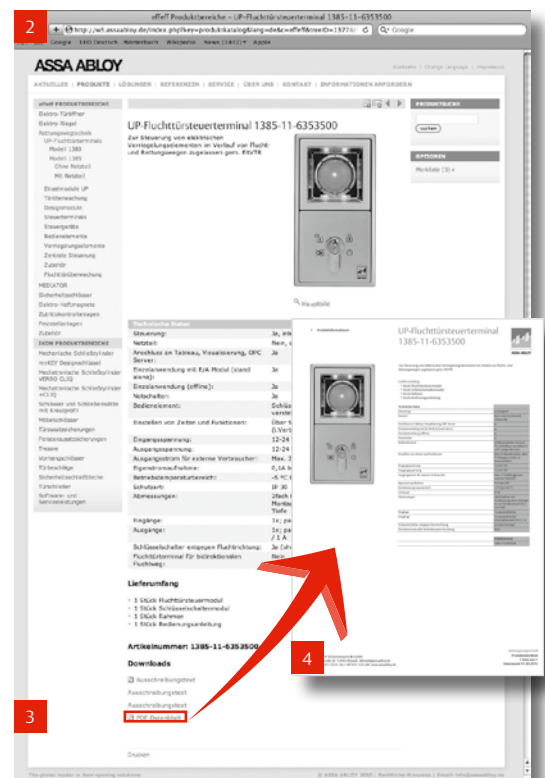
2

effeff Produktbereiche – UP-Fluchttürsteuerterminal 1385-11-6353500

http://wf.assaabloy.de/index.php?key=produktkatalog&lang=de&effeff&treeID=1327&

Google

ASSA ABLOY

AKTUELLES | PRODUKTE | LÖSUNGEN | REFERENZEN | SERVICE | ÜBER UNS | KONTAKT | INFORMATIONEN ANFORDERN

effeff PRODUKTBEREICHE
Elektro-Türöffner
Elektro-Riegel
Rettungswegtechnik
UP-Fluchttürterminals
Modell 1383
Modell 1385
Ohne Notstell
Mit Notstell
Einzelmodule UP
Türüberwachung
Designmodule
Steuerterminals
Steuergeräte
Bedienelemente
Verriegelungselemente
Zentrale Steuerung
Zubehör
Fluchttürüberwachung
MEDIATOR
Sicherheitsschlösser
Elektro-Haftmagnete
Zutrittskontrollanlagen
Feststellanlagen
Zubehör
IKON PRODUKTBEREICHE
Mechanische Schließzylinder
mmEDY Designschlüssel
Mechatronische Schließzylinder VERSO CLIQ
Mechatronische Schließzylinder eCLIQ
Schlösser und Schließzubehör mit Kreuzprofil
Möbelschlösser
Türausstattungen
Fensterausstattungen
Tresore
Vorhangschlösser
Fürbeschläge
Sicherheitsschließbleche
Fürschließer
Software- und Serviceleistungen

UP-Fluchttürsteuerterminal 1385-11-6353500

Zur Steuerung von elektrischen Verriegelungselementen im Verlauf von Flucht- und Rettungswegen zugelassen gem. EltVTR

Vergrößern

PRODUKTSUCHE
suchen

OPTIONEN
Merkliste (3) »

Technische Daten
Steuerung: Ja
Netzteil: Nein
Anschluss an Tableau, Visualisierung, OPC Server: Ja
Einzelanwendung mit E/A Modul (stand alone): Ja
Einzelanwendung (offline): Ja
Notschalter: Ja
Bedienelement:
Einstellen von Zeiten und Funktionen:
Eingangsspannung:
Ausgangsspannung:
Ausgangsstrom für externe Verbraucher:
Eigenstromaufnahme:
Betriebstemperaturbereich:
Schutzart:
Abmessungen:
Eingänge:
Ausgänge:
Schlüsselschalter entsperren Fluchtrichtung:
Fluchttürterminal für bidirektionalen Fluchtweg:

Lieferumfang
1 Stück Fluchttürsteuermodul
1 Stück Schlüsselschaltermodul
1 Stück Rahmen
1 Stück Bedienungsanleitung

Artikelnummer: 1385-11-6353500

Downloads
Ausschreibungstext
Ausschreibungstext
Ausschreibungstext

3
PDF-Datenblatt

Drucken

UP-Fluchttürsteuerterminal 1385-11-6353500

ASSA ABLOY

4

The global leader in door opening solutions
© ASSA ABLOY 2010 | Rechtliche Hinweise | Email: info@assaabloy.de